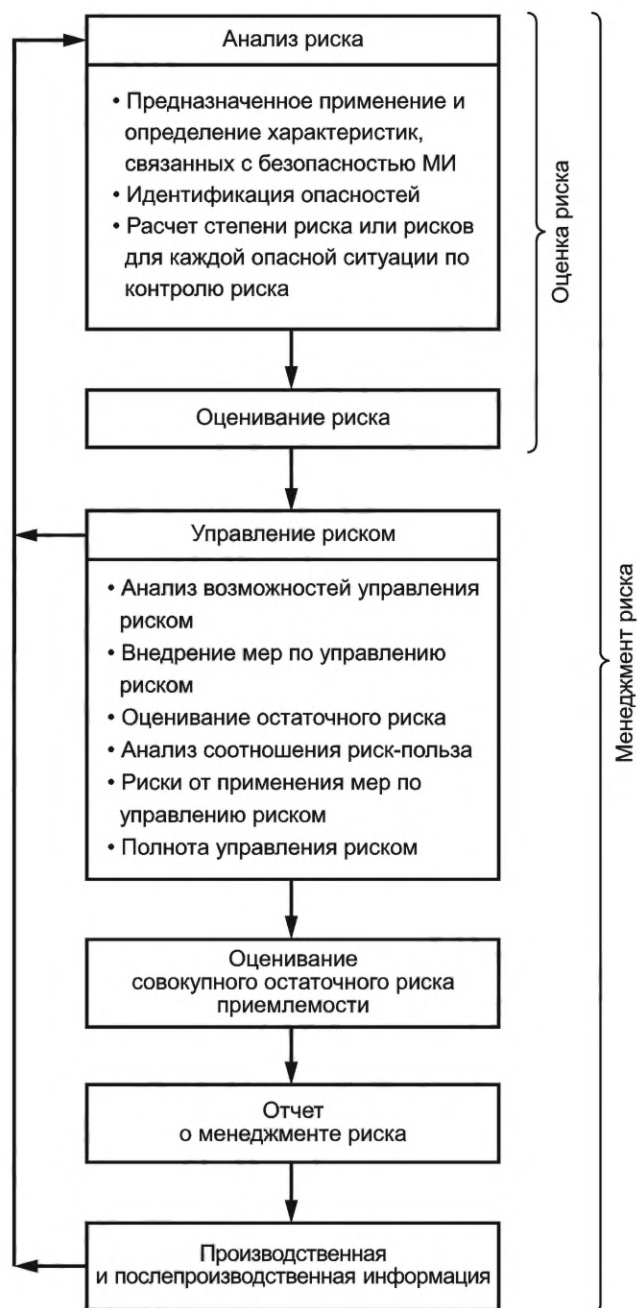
Анализ риска

• Предназначенное применение и определение характеристик, связанных с безопасностью МИ
• Идентификация опасностей
• Расчет степени риска или рисков для каждой опасной ситуации по контролю риска

Оценивание риска

Оценка риска

Управление риском

• Анализ возможностей управления риском
• Внедрение мер по управлению риском
• Оценивание остаточного риска
• Анализ соотношения риск-польза
• Риски от применения мер по управлению риском
• Полнота управления риском

Оценивание совокупного остаточного риска приемлемости

Отчет о менеджменте риска

Производственная и послепроизводственная информация

Менеджмент риска